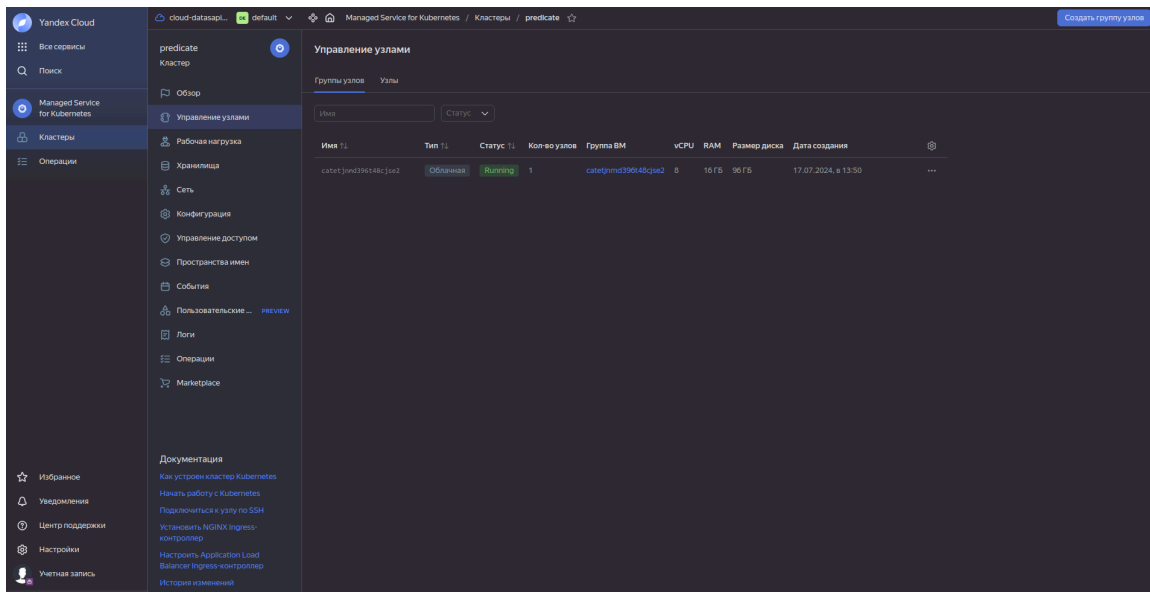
Yandex Cloud
Все сервисы
Поиск
Managed Service for Kubernetes
Кластеры
Операции

cloud-datasapi... DE default
Managed Service for Kubernetes / Кластеры / predicate
Создать группу узлов

predicate
Кластер

Обзор
Управление узлами
Рабочая нагрузка
Хранилища
Сеть
Конфигурация
Управление доступом
Пространства имен
События
Пользовательские ... PREVIEW
Логи
Операции
Marketplace

Управление узлами

Группы узлов Узлы

Имя
Статус

| Имя | Тип | Статус | Кол-во узлов | Группа ВМ | vCPU | RAM | Размер диска | Дата создания |
|---|---|---|---|---|---|---|---|---|
| catetjnmd396t48cjse2 | Облачная | Running | 1 | catetjnmd396t48cjse2 | 8 | 16 ГБ | 96 ГБ | 17.07.2024, в 13:50 |

Документация
Как устроен кластер Kubernetes
Начать работу с Kubernetes
Подключиться к узлу по SSH
Установить NGINX Ingress-контроллер
Настроить Application Load Balancer Ingress-контроллер
История изменений

Избранное
Уведомления
Центр поддержки
Настройки
Учетная запись